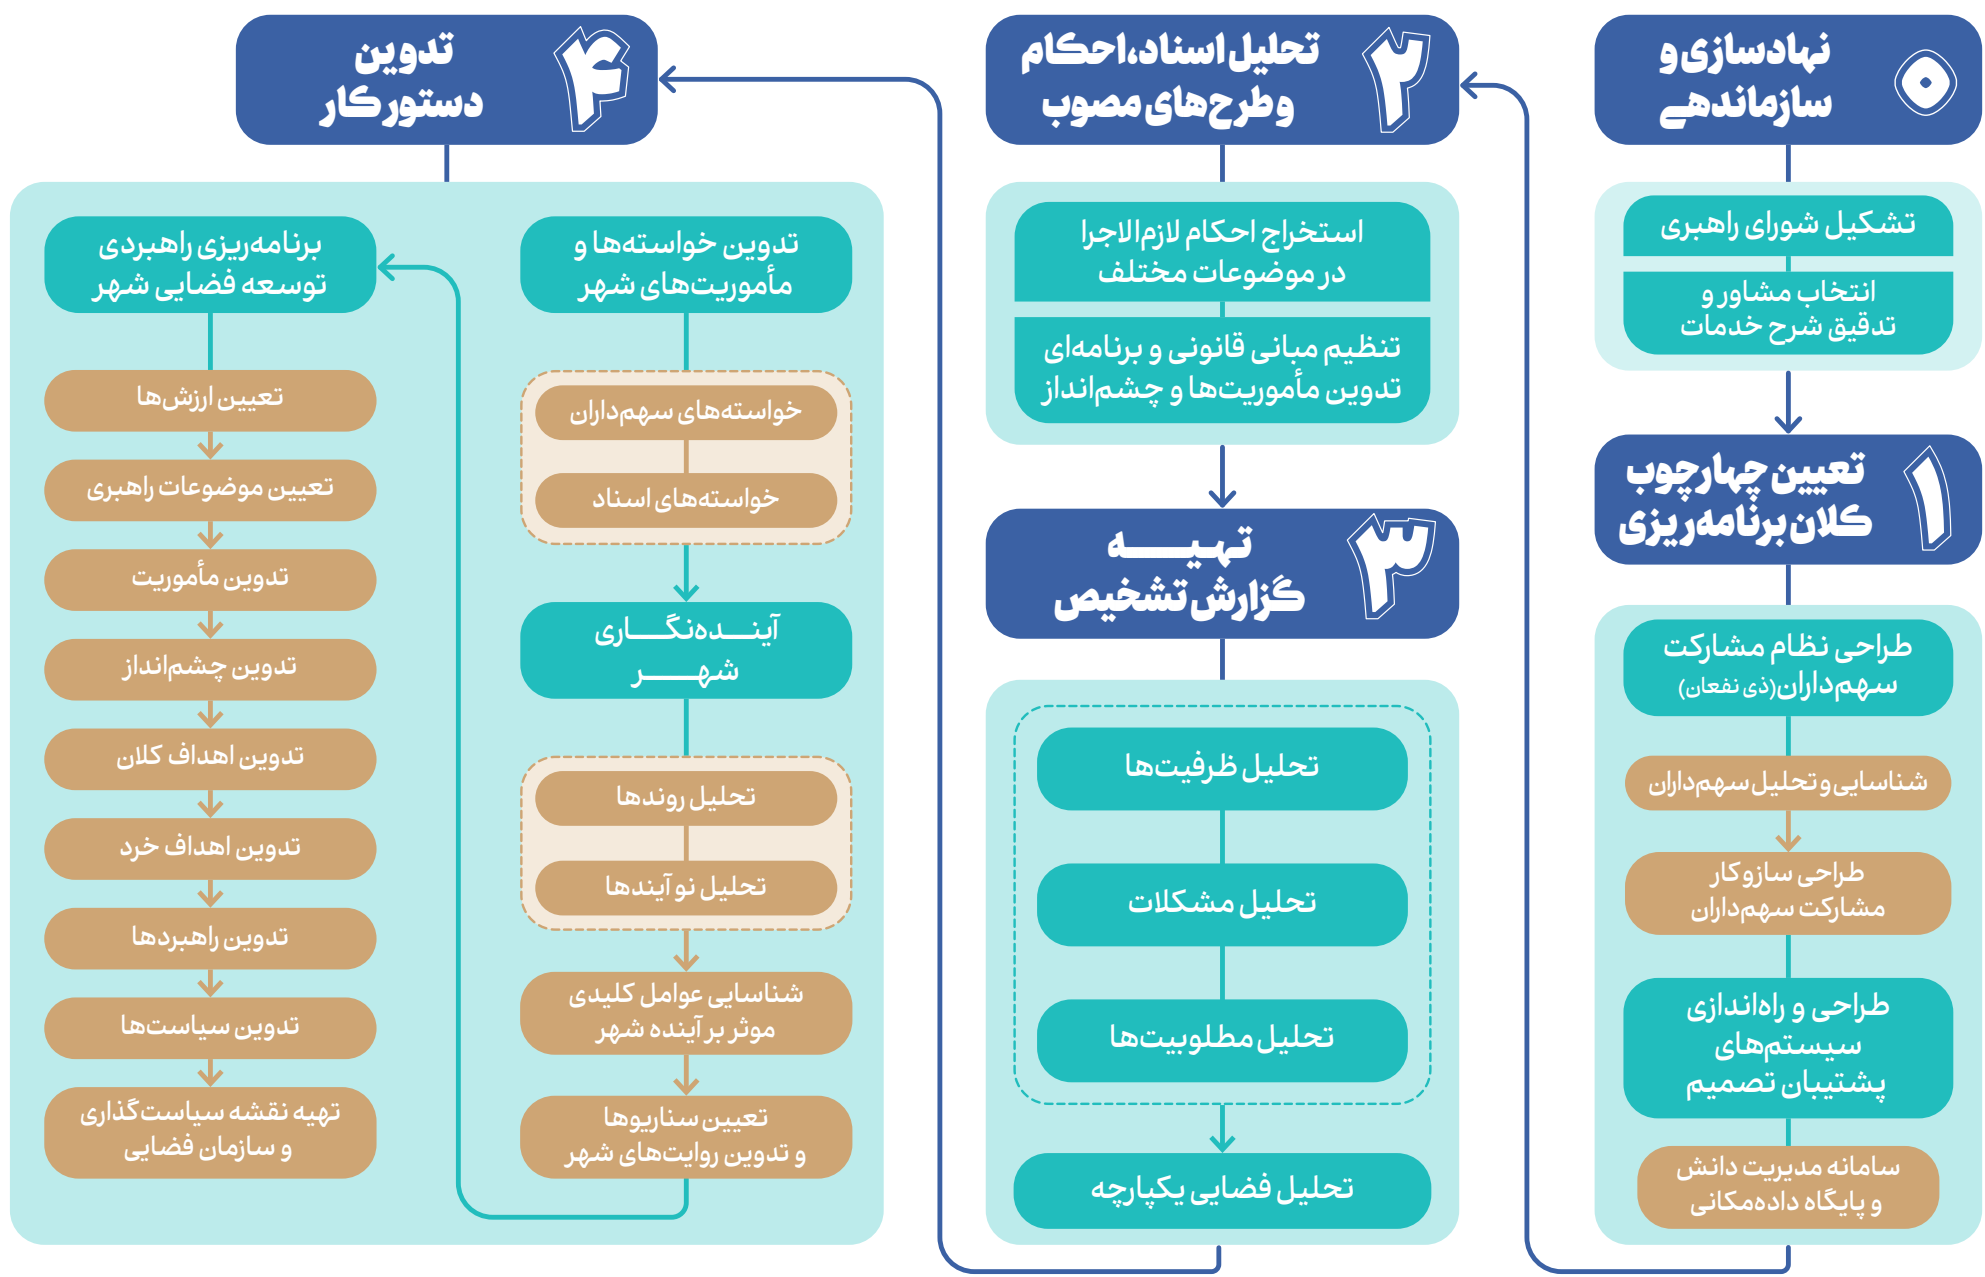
۰ نهادسازی و سازماندهی

تشکیل شورای راهبری

انتخاب مشاور و تدقیق شرح خدمات

۱ تعیین چارچوب کلان برنامه‌ریزی

طراحی نظام مشارکت سهم‌داران (ذی نفعان)

شناسایی و تحلیل سهم‌داران

طراحی سازوکار مشارکت سهم‌داران

طراحی و راه‌اندازی سیستم‌های پشتیبان تصمیم

سامانه مدیریت دانش و پایگاه داده‌مکانی

۲ تحلیل اسناد، احکام وطرح‌های مصوب

استخراج احکام لازم‌الاجرا در موضوعات مختلف

تنظیم مبانی قانونی و برنامه‌ای تدوین مأموریت‌ها و چشم‌انداز

۳ تهیــــه گزارش تشخیص

تحلیل ظرفیت‌ها

تحلیل مشکلات

تحلیل مطلوبیت‌ها

تحلیل فضایی یکپارچه

۴ تدوین دستورکار

تدوین خواسته‌ها و مأموریت‌های شهر

خواسته‌های سهم‌داران

خواسته‌های اسناد

آینـــده‌نگـــاری شهـــــر

تحلیل روندها

تحلیل نو آیندها

شناسایی عوامل کلیدی موثر بر آینده شهر

تعیین سناریوها و تدوین روایت‌های شهر

برنامه‌ریزی راهبردی توسعه فضایی شهر

تعیین ارزش‌ها

تعیین موضوعات راهبری

تدوین مأموریت

تدوین چشم‌انداز

تدوین اهداف کلان

تدوین اهداف خرد

تدوین راهبردها

تدوین سیاست‌ها

تهیه نقشه سیاست‌گذاری و سازمان فضایی